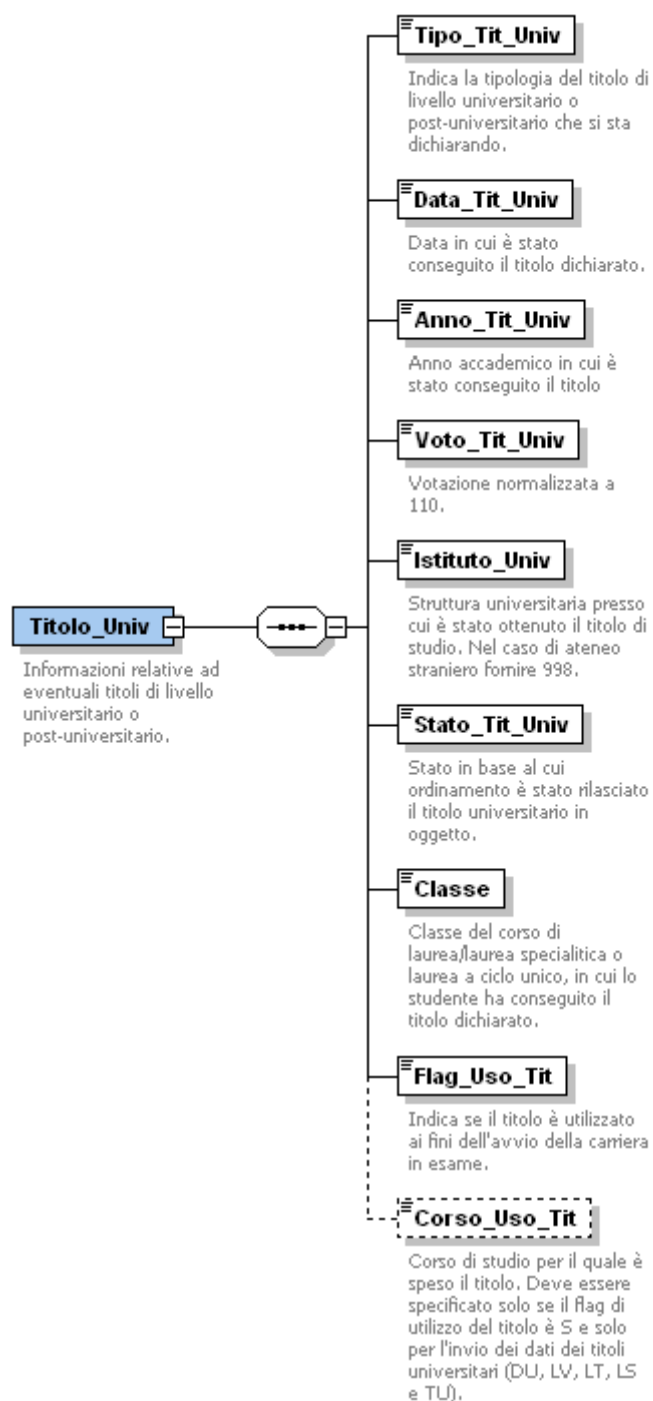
Titolo_Univ

Informazioni relative ad eventuali titoli di livello universitario o post-universitario.

Tipo_Tit_Univ

Indica la tipologia del titolo di livello universitario o post-universitario che si sta dichiarando.

Data_Tit_Univ

Data in cui è stato conseguito il titolo dichiarato.

Anno_Tit_Univ

Anno accademico in cui è stato conseguito il titolo

Voto_Tit_Univ

Votazione normalizzata a 110.

Istituto_Univ

Struttura universitaria presso cui è stato ottenuto il titolo di studio. Nel caso di ateneo straniero fornire 998.

Stato_Tit_Univ

Stato in base al cui ordinamento è stato rilasciato il titolo universitario in oggetto.

Classe

Classe del corso di laurea/laurea specialitica o laurea a ciclo unico, in cui lo studente ha conseguito il titolo dichiarato.

Flag_Uso_Tit

Indica se il titolo è utilizzato ai fini dell'avvio della carriera in esame.

Corso_Uso_Tit

Corso di studio per il quale è speso il titolo. Deve essere specificato solo se il flag di utilizzo del titolo è S e solo per l'invio dei dati dei titoli universitari (DU, LV, LT, LS e TU).